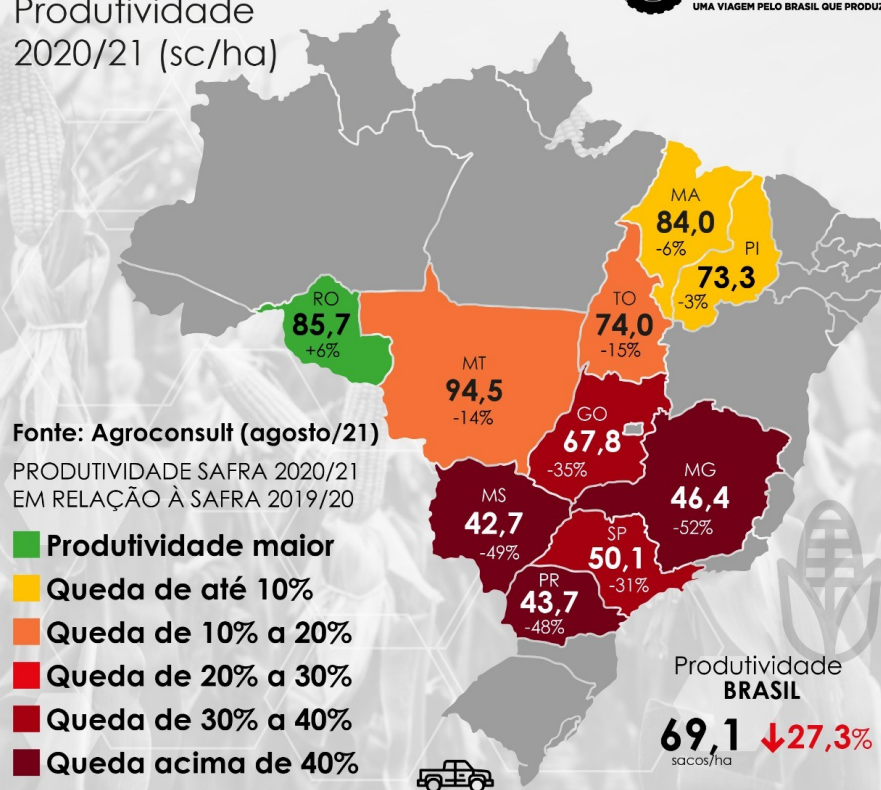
Produtividade
2020/21 (sc/ha)

UMA VIAGEM PELO BRASIL QUE PRODUZ

MA
84,0
-6%

PI
73,3
-3%

RO
85,7
+6%

TO
74,0
-15%

MT
94,5
-14%

GO
67,8
-35%

MG
46,4
-52%

MS
42,7
-49%

SP
50,1
-31%

PR
43,7
-48%

Fonte: Agroconsult (agosto/21)

PRODUTIVIDADE SAFRA 2020/21 EM RELAÇÃO À SAFRA 2019/20

Produtividade maior
Queda de até 10%
Queda de 10% a 20%
Queda de 20% a 30%
Queda de 30% a 40%
Queda acima de 40%

Produtividade
BRASIL
69,1 sacos/ha ↓27,3%